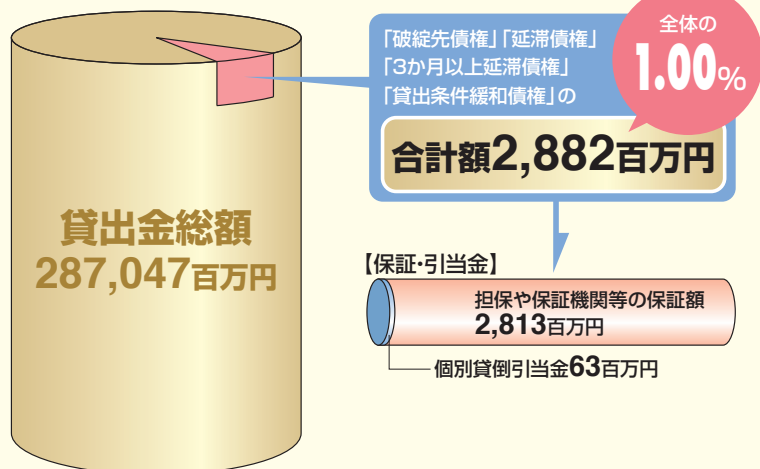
貸出金総額
287,047百万円

「破綻先債権」「延滞債権」
「3か月以上延滞債権」
「貸出条件緩和債権」の

全体の
1.00%

合計額2,882百万円

【保証・引当金】

担保や保証機関等の保証額
2,813百万円

個別貸倒引当金63百万円